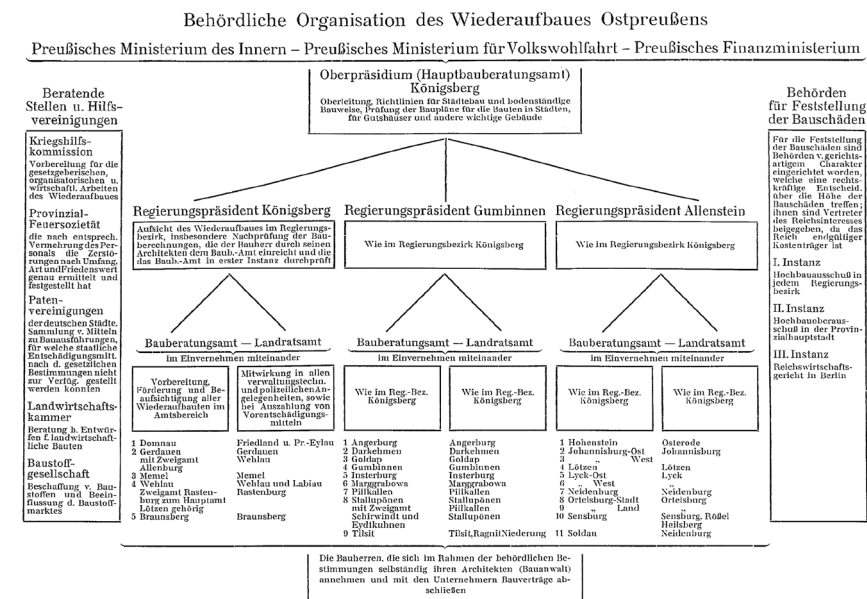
Behördliche Organisation des Wiederaufbaues Ostpreußens

Preußisches Ministerium des Innern – Preußisches Ministerium für Volkswohlfahrt – Preußisches Finanzministerium

Oberpräsidium (Hauptbauberatungsamt) Königsberg
Oberleitung, Richtlinien für Städtebau und bodenständige Bauweise, Prüfung der Baupläne für die Bauten in Städten, für Gutshäuser und andere wichtige Gebäude

Beratende Stellen u. Hilfsvereinigungen

Kriegshilfskommission
Vorbereitung für die gesetzgeberischen, organisatorischen u. wirtschaftl. Arbeiten des Wiederaufbaues

Provinzial-Feuersozietät
die nach entsprech. Vermehrung des Personals die Zerstörungen nach Umfang, Art und Friedenswert genau ermittelt und festgestellt hat

Patenvereinigungen
der deutschen Städte. Sammlung v. Mitteln zu Bauausführungen, für welche staatliche Entschädigungsmitt. nach d. gesetzlichen Bestimmungen nicht zur Verfüg. gestellt werden konnten

Landwirtschaftskammer
Beratung b. Entwürfen f. landwirtschaftliche Bauten

Baustoffgesellschaft
Beschaffung v. Baustoffen und Beeinflussung d. Baustoffmarktes

Behörden für Feststellung der Bauschäden

Für die Feststellung der Bauschäden sind Behörden v. gerichtsartigem Charakter eingerichtet worden, welche eine rechtskräftige Entscheid. über die Höhe der Bauschäden treffen; ihnen sind Vertreter des Reichsinteresses beigegeben, da das Reich endgültiger Kostenträger ist

I. Instanz
Hochbauausschuß in jedem Regierungsbezirk

II. Instanz
Hochbauberausschuß in der Provinzialhauptstadt

III. Instanz
Reichswirtschaftsgericht in Berlin

Regierungspräsident Königsberg
Aufsicht des Wiederaufbaues im Regierungsbezirk, insbesondere Nachprüfung der Bauberechnungen, die der Bauherr durch seinen Architekten dem Baub.-Amt einreicht und die das Baub.-Amt in erster Instanz durchprüft

Regierungspräsident Gumbinnen
Wie im Regierungsbezirk Königsberg

Regierungspräsident Allenstein
Wie im Regierungsbezirk Königsberg

Bauberatungsamt — Landratsamt
im Einvernehmen miteinander

Vorbereitung, Förderung und Beaufsichtigung aller Wiederaufbauten im Amtsbereich

Mitwirkung in allen verwaltungstechn. und polizeilichen Angelegenheiten, sowie bei Auszahlung von Vorentschädigungsmitteln

1 Domnau
2 Gerdauen mit Zweigamt Allenburg
3 Memel
4 Wehlau Zweigamt Rastenburg zum Hauptamt Lötzen gehörig
5 Braunsberg

Friedland u. Pr.-Eylau
Gerdauen
Wehlau
Memel
Wehlau und Labiau
Rastenburg
Braunsberg

Bauberatungsamt — Landratsamt
im Einvernehmen miteinander

Wie im Reg.-Bez. Königsberg

Wie im Reg.-Bez. Königsberg

1 Angerburg
2 Darkehmen
3 Goldap
4 Gumbinnen
5 Insterburg
6 Marggrabowa
7 Pillkallen
8 Stallupönen mit Zweigamt Schirwindt und Eydtkuhnen
9 Tilsit

Angerburg
Darkehmen
Goldap
Gumbinnen
Insterburg
Marggrabowa
Pillkallen
Stallupönen
Stallupönen
Tilsit,Ragnit,Niederung

Bauberatungsamt — Landratsamt
im Einvernehmen miteinander

Wie im Reg.-Bez. Königsberg

Wie im Reg.-Bez. Königsberg

1 Hohenstein
2 Johannisburg-Ost
3 „ West
4 Lötzen
5 Lyck-Ost
6 „ West
7 Neidenburg
8 Ortelsburg-Stadt
9 „ Land
10 Sensburg
11 Soldau

Osterode
Johannisburg
„
Lötzen
Lyck
„
Neidenburg
Ortelsburg
„
Sensburg, Rößel
Heilsberg
Neidenburg

Die Bauherren, die sich im Rahmen der behördlichen Bestimmungen selbständig ihren Architekten (Bauanwalt) annehmen und mit den Unternehmern Bauverträge abschließen